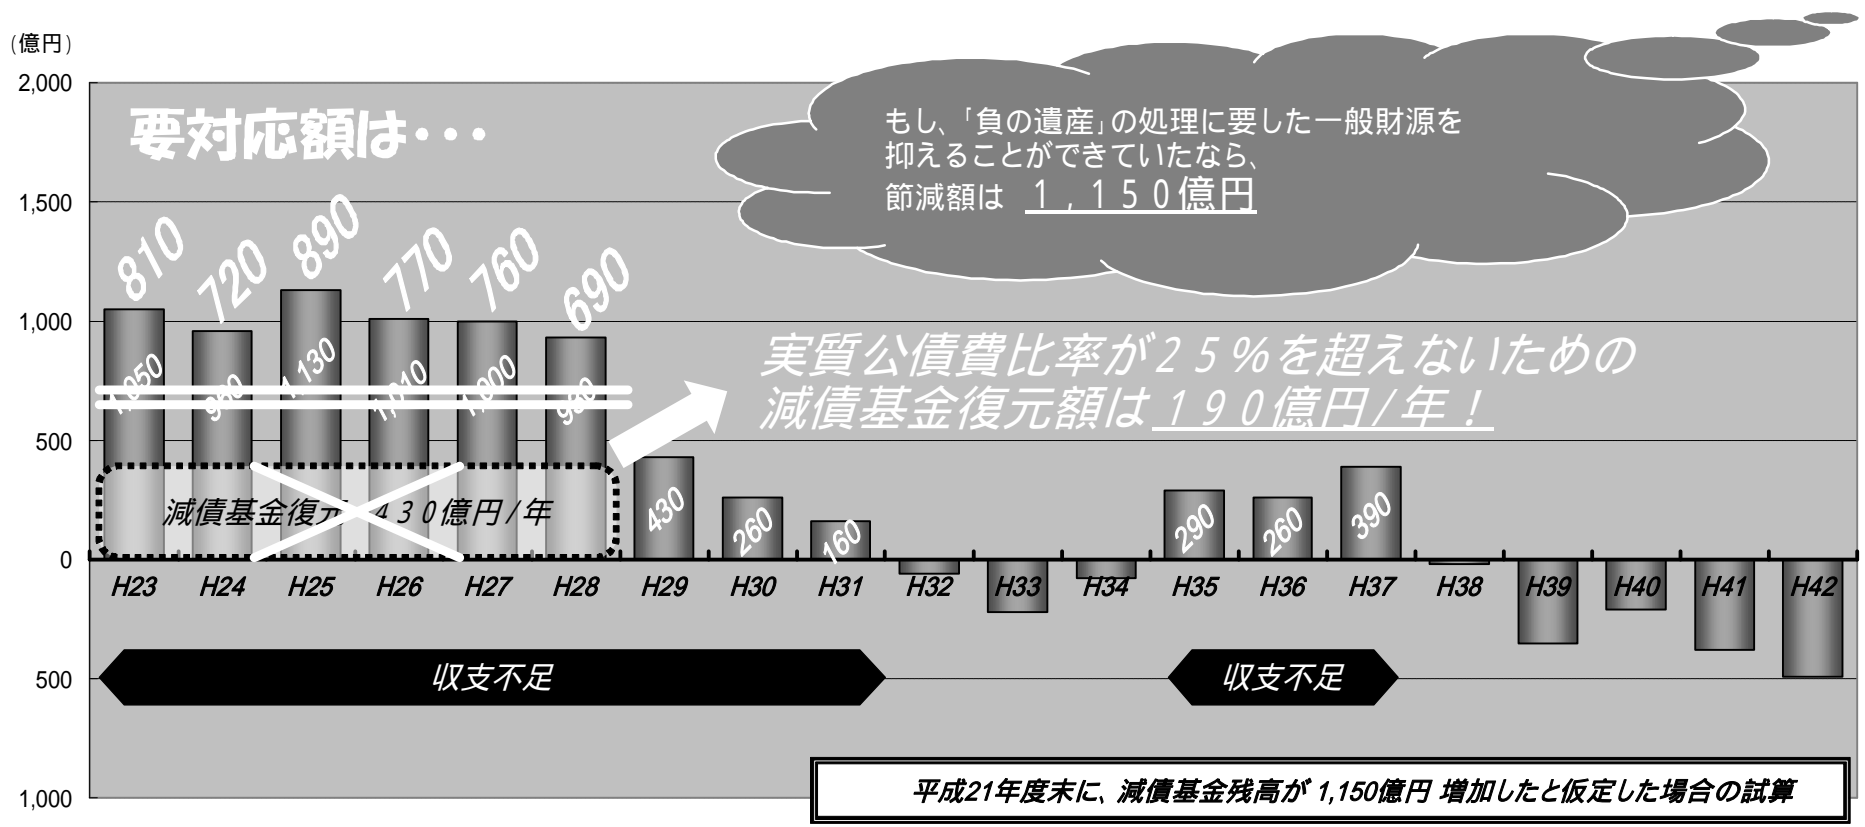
(億円)
2,000
1,500
1,000
500
0
500
1,000

要対応額は・・・

もし、「負の遺産」の処理に要した一般財源を抑えることができていたなら、
節減額は　１，１５０億円

810　720　890　770　760　690

1,050　960　1,130　1,010　1,000　930

実質公債費比率が２５％を超えないための
減債基金復元額は１９０億円/年！

減債基金復元４３０億円/年

430　260　160　290　260　390

H23　H24　H25　H26　H27　H28　H29　H30　H31　H32　H33　H34　H35　H36　H37　H38　H39　H40　H41　H42

収支不足　収支不足

平成21年度末に、減債基金残高が 1,150億円 増加したと仮定した場合の試算